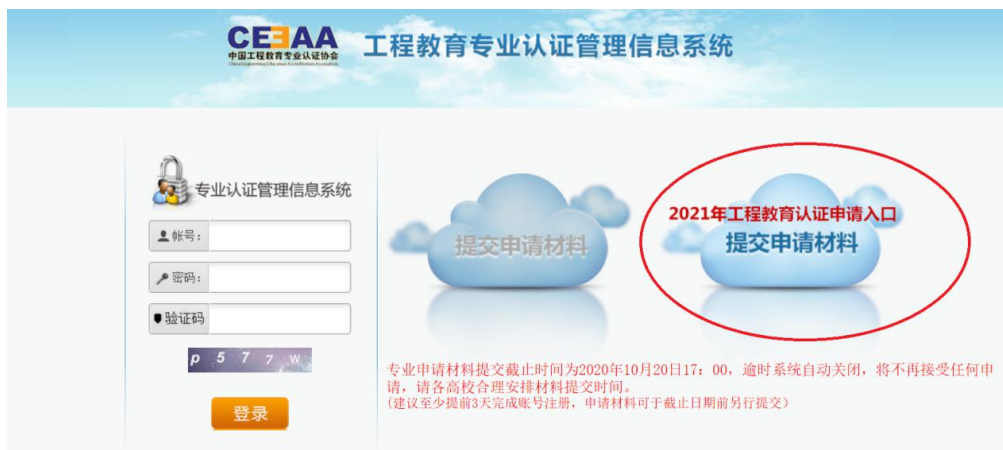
CEEAA
中国工程教育专业认证协会
China Engineering Education Accreditation Association

工程教育专业认证管理信息系统

专业认证管理信息系统

帐号:

密码:

验证码

p 5 7 7 w

登录

提交申请材料

2021年工程教育认证申请入口
提交申请材料

专业申请材料提交截止时间为2020年10月20日17：00，逾时系统自动关闭，将不再接受任何申请，请各高校合理安排材料提交时间。
(建议至少提前3天完成账号注册，申请材料可于截止日期前另行提交)